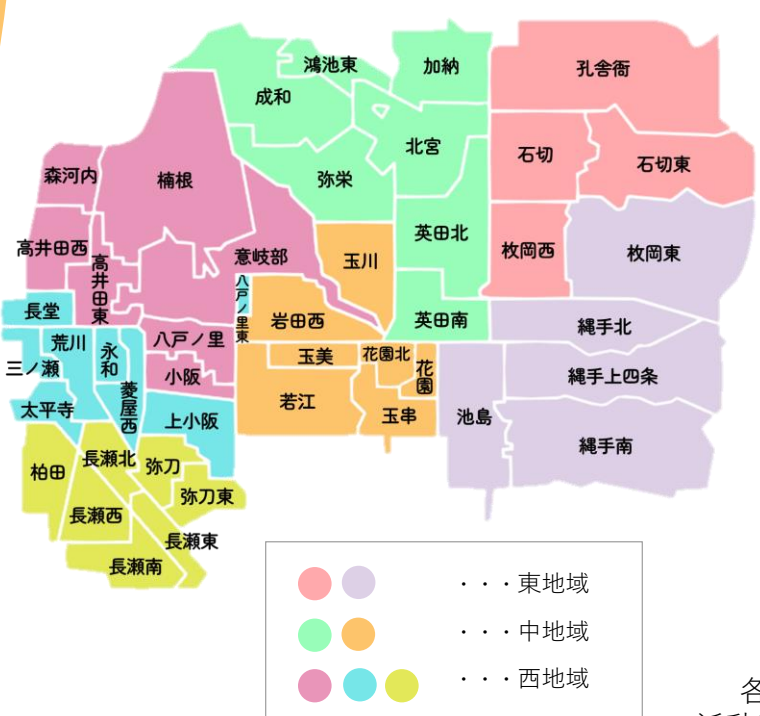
鴻池東
加納
孔舎衙
成和
北宮
石切
石切東
森河内
楠根
弥栄
高井田西
意岐部
玉川
英田北
枚岡西
枚岡東
高井田東
八戸ノ里東
長堂
岩田西
英田南
縄手北
荒川
永和
八戸ノ里
玉美
花園北
花園
三ノ瀬
菱屋西
小阪
縄手上四条
若江
玉串
池島
太平寺
上小阪
縄手南
柏田
長瀬北
弥刀
弥刀東
長瀬西
長瀬東
長瀬南
・・・東地域
・・・中地域
・・・西地域
各
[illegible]